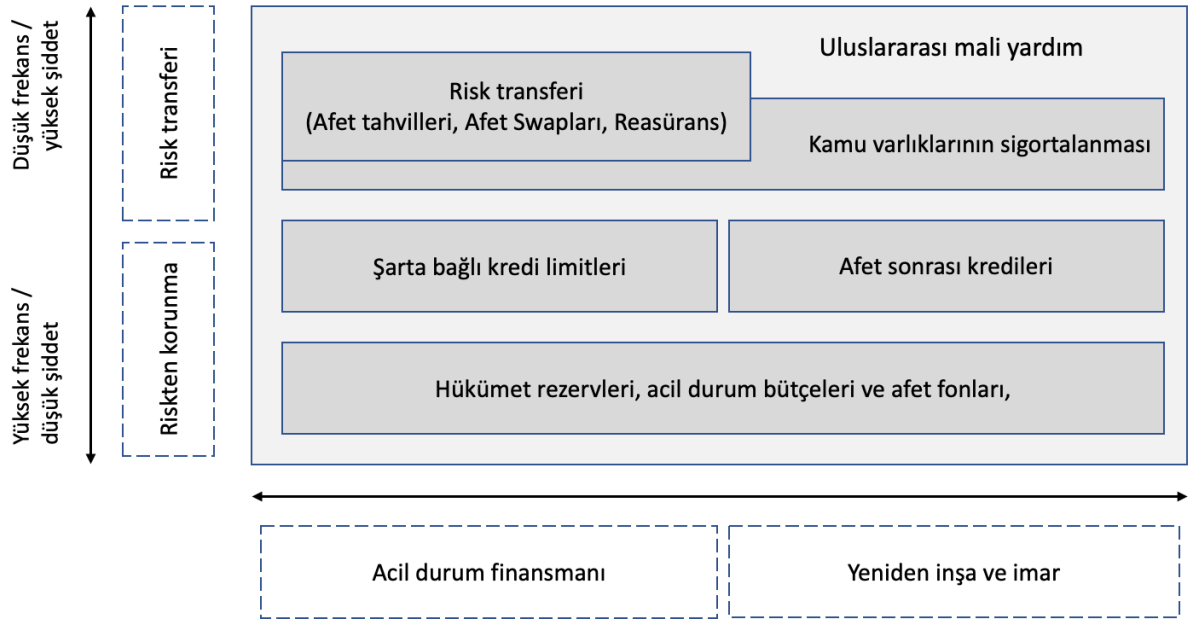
Düşük frekans / yüksek şiddet

Yüksek frekans / düşük şiddet

Risk transferi

Riskten korunma

Uluslararası mali yardım

Risk transferi
(Afet tahvilleri, Afet Swapları, Reasürans)

Kamu varlıklarının sigortalanması

Şarta bağlı kredi limitleri

Afet sonrası kredileri

Hükümet rezervleri, acil durum bütçeleri ve afet fonları,

Acil durum finansmanı

Yeniden inşa ve imar